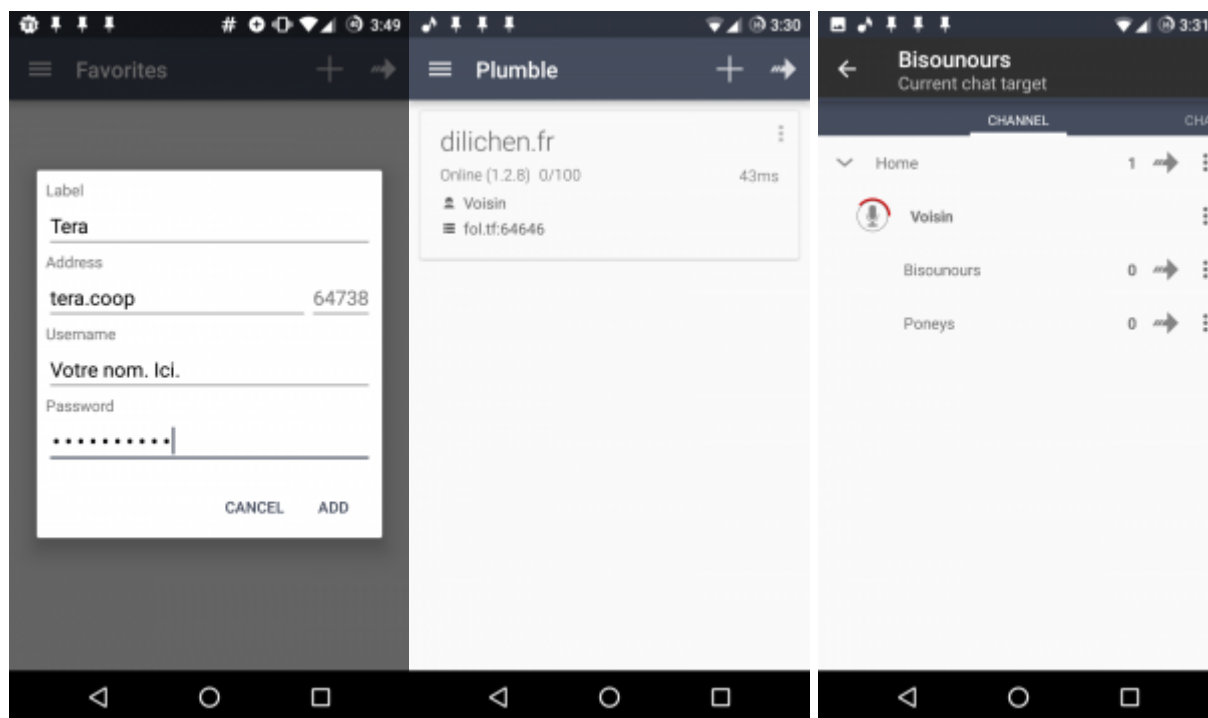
3:49

Favorites

Label

Tera

Address

tera.coop

64738

Username

Votre nom. Ici.

Password

•••••••••••

CANCEL

ADD

3:30

Plumble

dilichen.fr

Online (1.2.8) 0/100

43ms

Voisin

fol.tf:64646

3:31

Bisounours

Current chat target

CHANNEL

CHA

Home

1

Voisin

Bisounours

0

Poneys

0